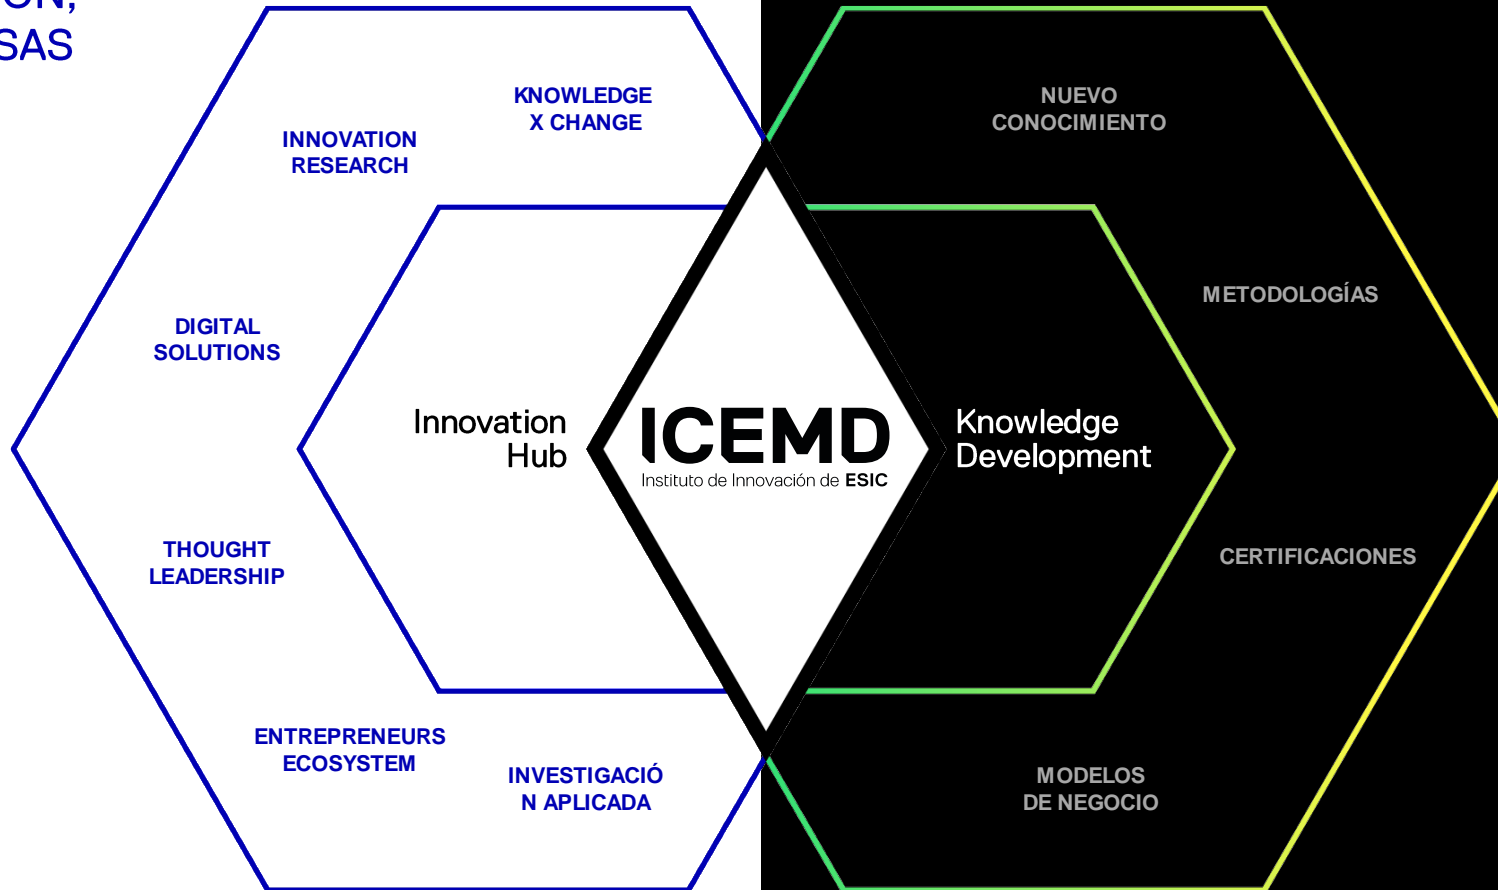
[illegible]ON,
SAS

KNOWLEDGE
X CHANGE

INNOVATION
RESEARCH

DIGITAL
SOLUTIONS

Innovation
Hub

THOUGHT
LEADERSHIP

ENTREPRENEURS
ECOSYSTEM

INVESTIGACIÓ
N APLICADA

ICEMD
Instituto de Innovación de ESIC

NUEVO
CONOCIMIENTO

METODOLOGÍAS

Knowledge
Development

CERTIFICACIONES

MODELOS
DE NEGOCIO